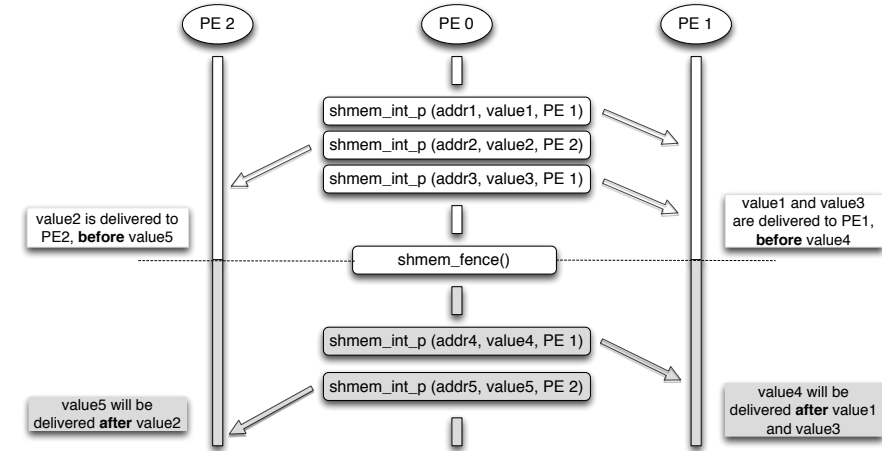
PE 2

PE 0

PE 1

shmem_int_p (addr1, value1, PE 1)

shmem_int_p (addr2, value2, PE 2)

shmem_int_p (addr3, value3, PE 1)

value2 is delivered to PE2, **before** value5

value1 and value3 are delivered to PE1, **before** value4

shmem_fence()

shmem_int_p (addr4, value4, PE 1)

shmem_int_p (addr5, value5, PE 2)

value5 will be delivered **after** value2

value4 will be delivered **after** value1 and value3